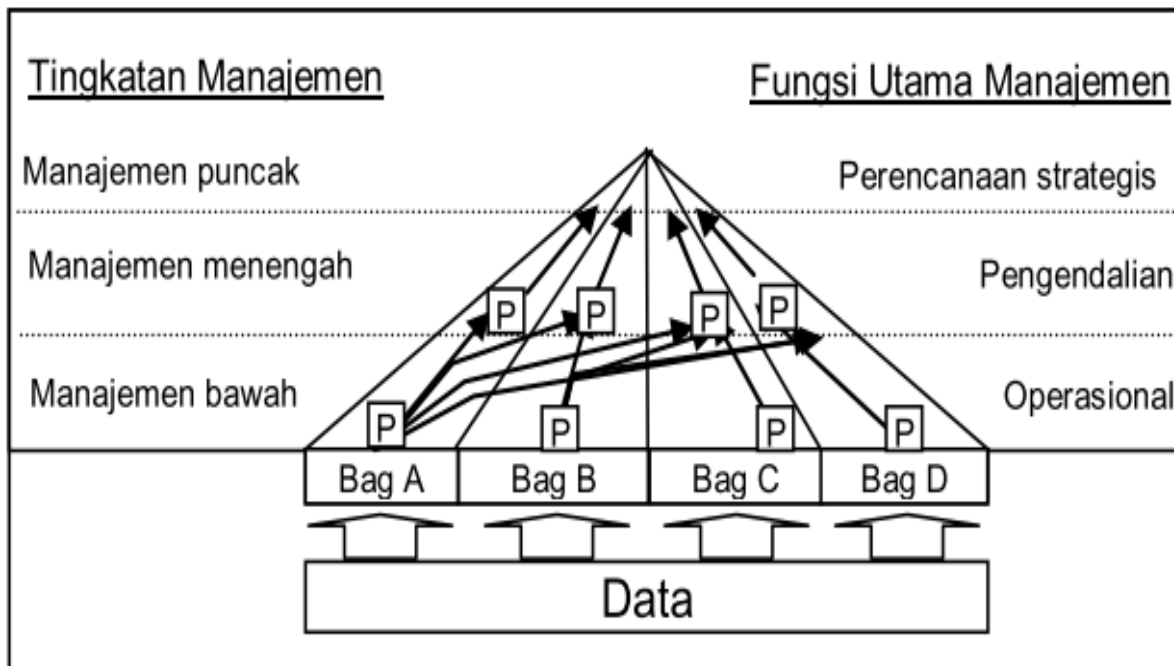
Tingkatan Manajemen

Fungsi Utama Manajemen

Manajemen puncak

Perencanaan strategis

Manajemen menengah

Pengendalian

Manajemen bawah

Operasional

P P P P

P P P P

Bag A | Bag B | Bag C | Bag D

Data